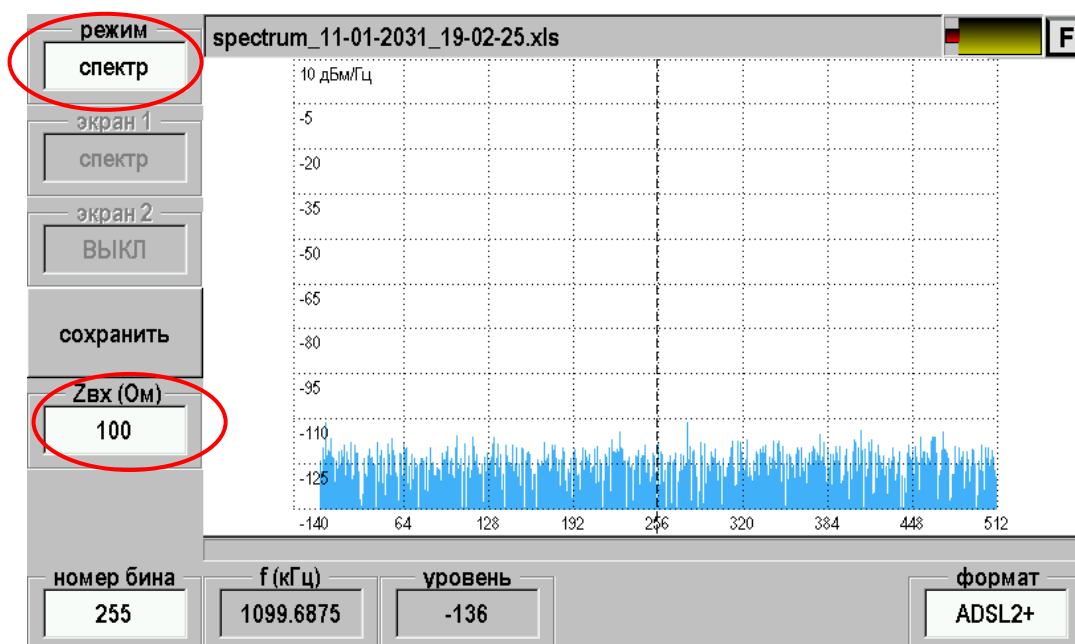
режим
спектр

экран 1
спектр

экран 2
ВЫКЛ

сохранить

Zвх (Ом)
100

spectrum_11-01-2031_19-02-25.xls

F

10 дБм/Гц
-5
-20
-35
-50
-65
-80
-95
-110
-125
-140

64
128
192
256
320
384
448
512

номер бина
255

f (кГц)
1099.6875

уровень
-136

формат
ADSL2+